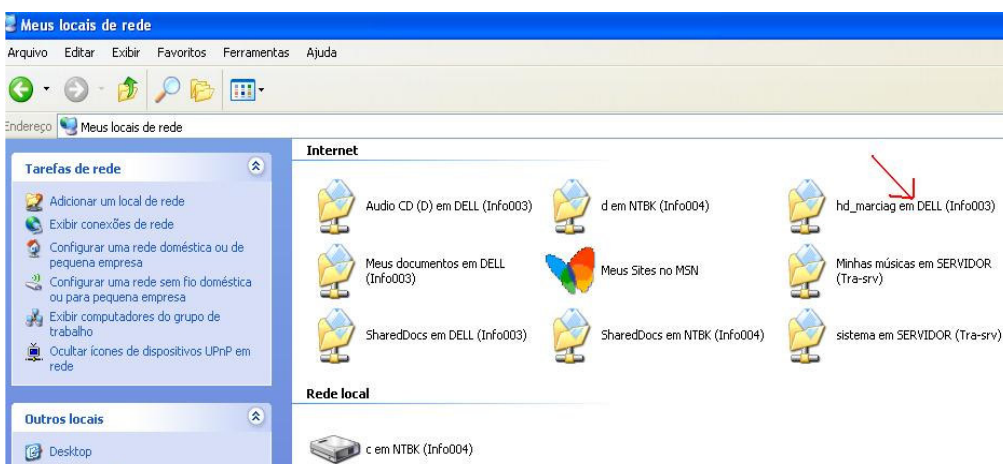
Meus locais de rede

Arquivo Editar Exibir Favoritos Ferramentas Ajuda

Endereço Meus locais de rede

Tarefas de rede

Adicionar um local de rede
Exibir conexões de rede
Configurar uma rede doméstica ou de pequena empresa
Configurar uma rede sem fio doméstica ou para pequena empresa
Exibir computadores do grupo de trabalho
Ocultar ícones de dispositivos UPnP em rede

Outros locais

Desktop

Internet

Audio CD (D) em DELL (Info003)
d em NTBK (Info004)
hd_marciag em DELL (Info003)
Meus documentos em DELL (Info003)
Meus Sites no MSN
Minhas músicas em SERVIDOR (Tra-srv)
SharedDocs em DELL (Info003)
SharedDocs em NTBK (Info004)
sistema em SERVIDOR (Tra-srv)

Rede local

c em NTBK (Info004)